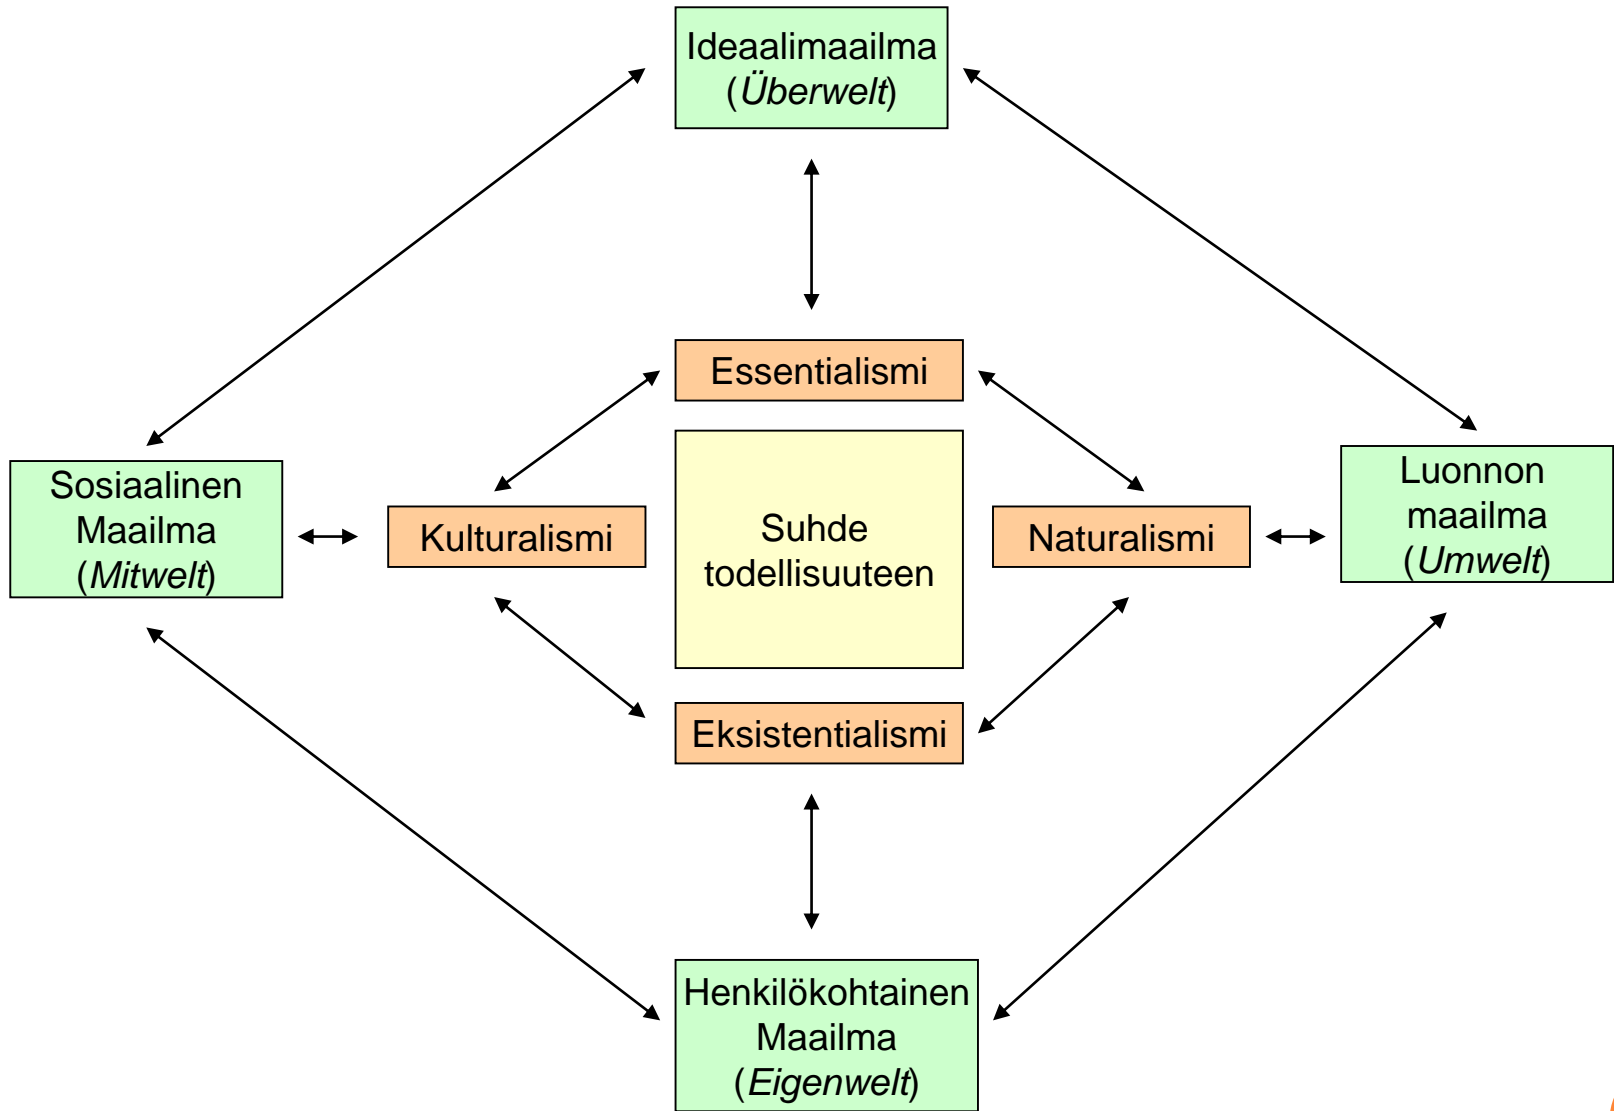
Ideaalimaailma
(Überwelt)

Essentialismi

Sosiaalinen Maailma (Mitwelt)

Kulturalismi

Suhde todellisuuteen

Naturalismi

Luonnon maailma (Umwelt)

Eksistentialismi

Henkilökohtainen Maailma (Eigenwelt)